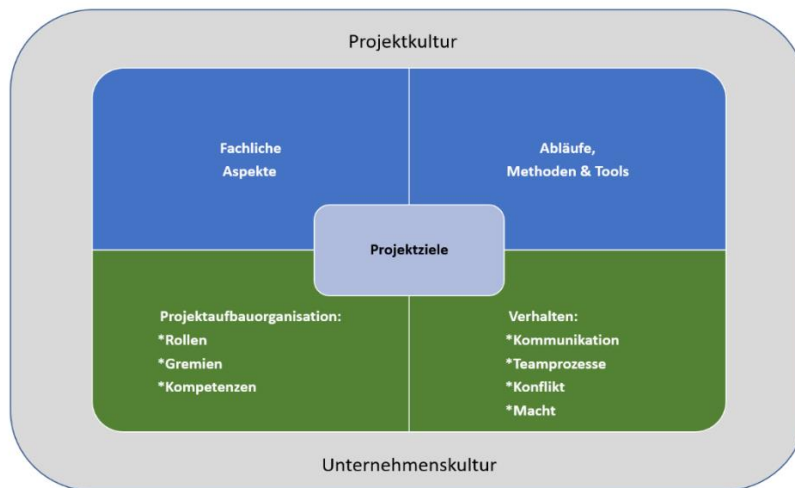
Projektkultur

Fachliche
Aspekte

Abläufe,
Methoden & Tools

Projektziele

Projektaufbauorganisation:
*Rollen
*Gremien
*Kompetenzen

Verhalten:
*Kommunikation
*Teamprozesse
*Konflikt
*Macht

Unternehmenskultur